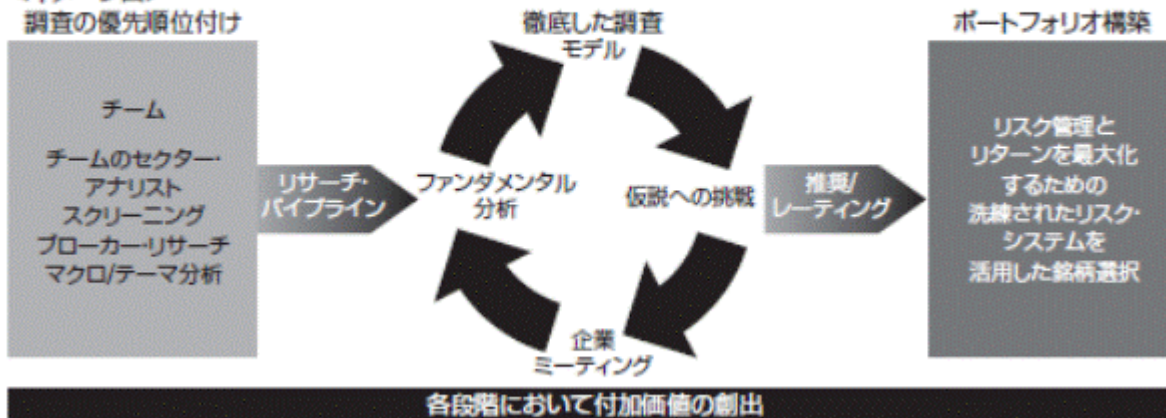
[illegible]
調査の優先順位付け

チーム

チームのセクター・アナリスト
スクリーニング
ブローカー・リサーチ
マクロ/テーマ分析

リサーチ・パイプライン

徹底した調査
モデル

ファンダメンタル分析

仮説への挑戦

企業ミーティング

推奨/レーティング

ポートフォリオ構築

リスク管理とリターンを最大化するための洗練されたリスク・システムを活用した銘柄選択

各段階において付加価値の創出